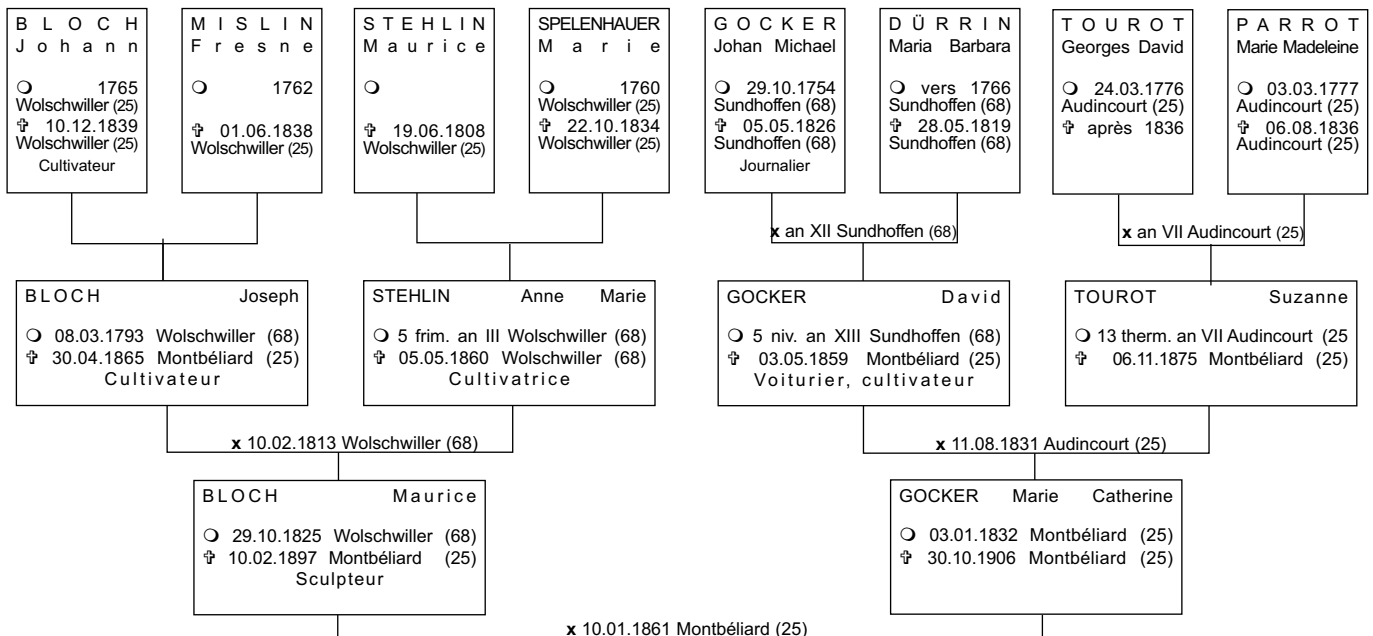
BLOCH
Johann

❍ 1765
Wolschwiller (25)
✞ 10.12.1839
Wolschwiller (25)
Cultivateur

MISLIN
Fresne

❍ 1762

✞ 01.06.1838
Wolschwiller (25)

STEHLIN
Maurice

❍

✞ 19.06.1808
Wolschwiller (25)

SPELENHAUER
Marie

❍ 1760
Wolschwiller (25)
✞ 22.10.1834
Wolschwiller (25)

GOCKER
Johan Michael

❍ 29.10.1754
Sundhoffen (68)
✞ 05.05.1826
Sundhoffen (68)
Journalier

DÜRRIN
Maria Barbara

❍ vers 1766
Sundhoffen (68)
✞ 28.05.1819
Sundhoffen (68)

TOUROT
Georges David

❍ 24.03.1776
Audincourt (25)
✞ après 1836

PARROT
Marie Madeleine

❍ 03.03.1777
Audincourt (25)
✞ 06.08.1836
Audincourt (25)

x an XII Sundhoffen (68)

x an VII Audincourt (25)

BLOCH Joseph

❍ 08.03.1793 Wolschwiller (68)
✞ 30.04.1865 Montbéliard (25)
Cultivateur

STEHLIN Anne Marie

❍ 5 frim. an III Wolschwiller (68)
✞ 05.05.1860 Wolschwiller (68)
Cultivatrice

GOCKER David

❍ 5 niv. an XIII Sundhoffen (68)
✞ 03.05.1859 Montbéliard (25)
Voiturier, cultivateur

TOUROT Suzanne

❍ 13 therm. an VII Audincourt (25
✞ 06.11.1875 Montbéliard (25)

x 10.02.1813 Wolschwiller (68)

x 11.08.1831 Audincourt (25)

BLOCH Maurice

❍ 29.10.1825 Wolschwiller (68)
✞ 10.02.1897 Montbéliard (25)
Sculpteur

GOCKER Marie Catherine

❍ 03.01.1832 Montbéliard (25)
✞ 30.10.1906 Montbéliard (25)

x 10.01.1861 Montbéliard (25)